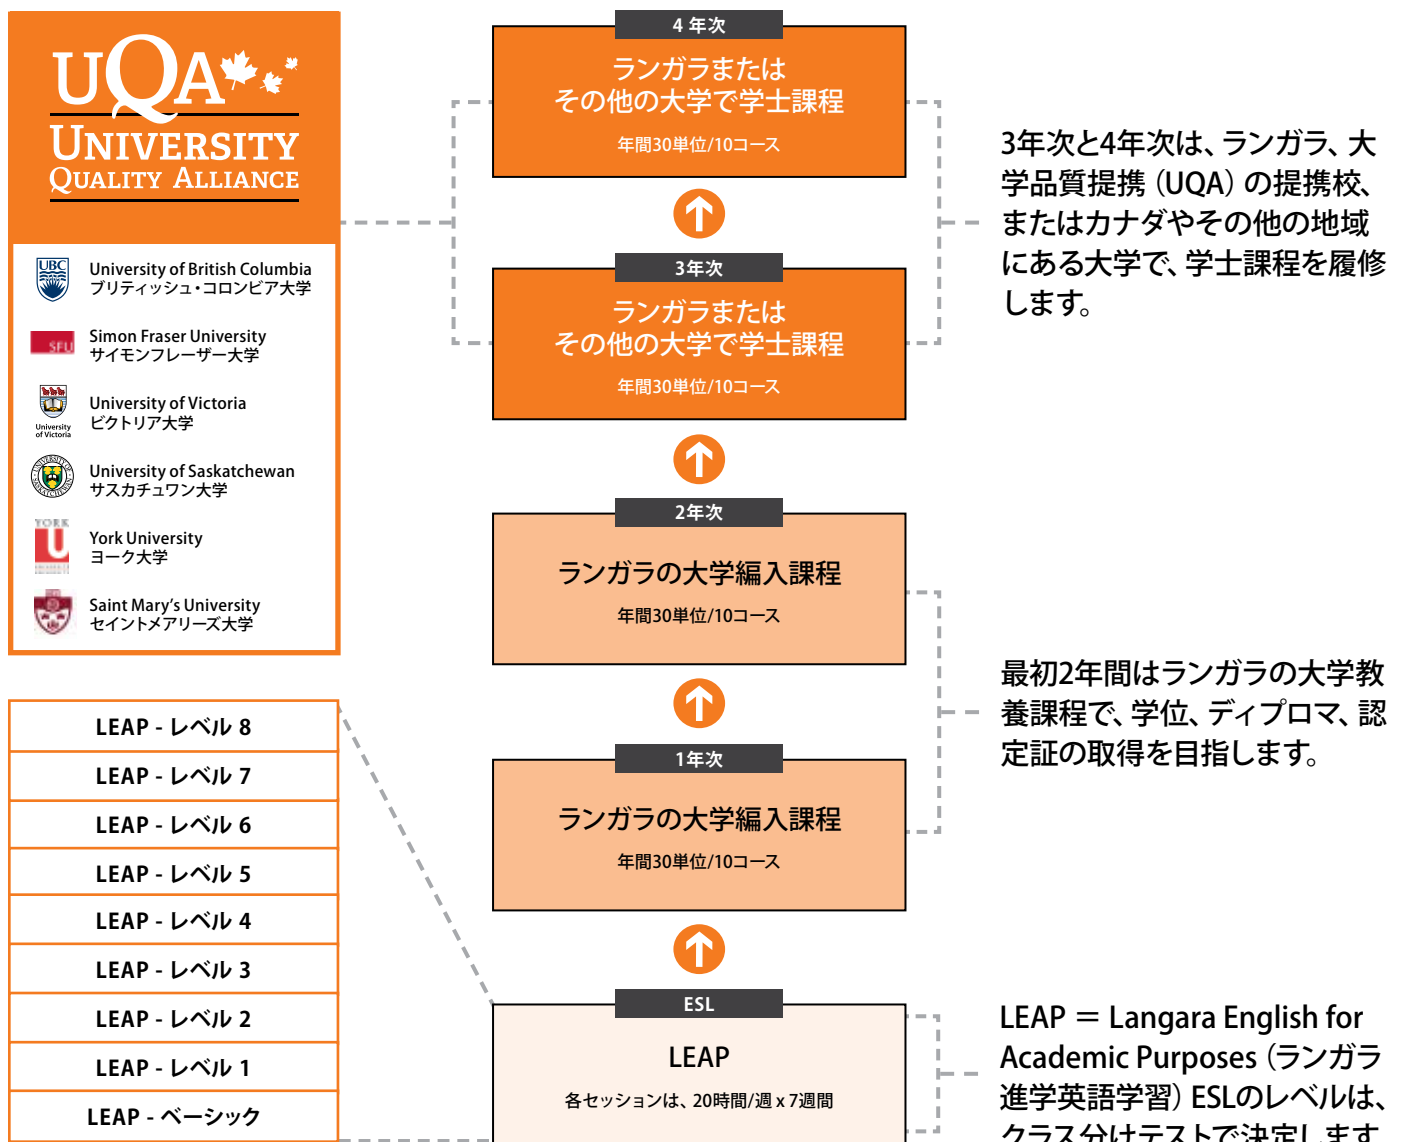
UQA
UNIVERSITY
QUALITY ALLIANCE

UBC
University of British Columbia
ブリティッシュ・コロンビア大学

SFU
Simon Fraser University
サイモンフレーザー大学

University of Victoria
University of Victoria
ビクトリア大学

University of Saskatchewan
サスカチュワン大学

YORK
U
York University
ヨーク大学

Saint Mary's University
セイントメアリーズ大学

LEAP - レベル 8
LEAP - レベル 7
LEAP - レベル 6
LEAP - レベル 5
LEAP - レベル 4
LEAP - レベル 3
LEAP - レベル 2
LEAP - レベル 1
LEAP - ベーシック

4 年次
ランガラまたは
その他の大学で学士課程
年間30単位/10コース

3年次
ランガラまたは
その他の大学で学士課程
年間30単位/10コース

2年次
ランガラの大学編入課程
年間30単位/10コース

1年次
ランガラの大学編入課程
年間30単位/10コース

ESL
LEAP
各セッションは、20時間/週 x 7週間

3年次と4年次は、ランガラ、大学品質提携（UQA）の提携校、またはカナダやその他の地域にある大学で、学士課程を履修します。

最初2年間はランガラの大学教養課程で、学位、ディプロマ、認定証の取得を目指します。

LEAP ＝ Langara English for Academic Purposes（ランガラ進学英語学習）ESLのレベルは、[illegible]